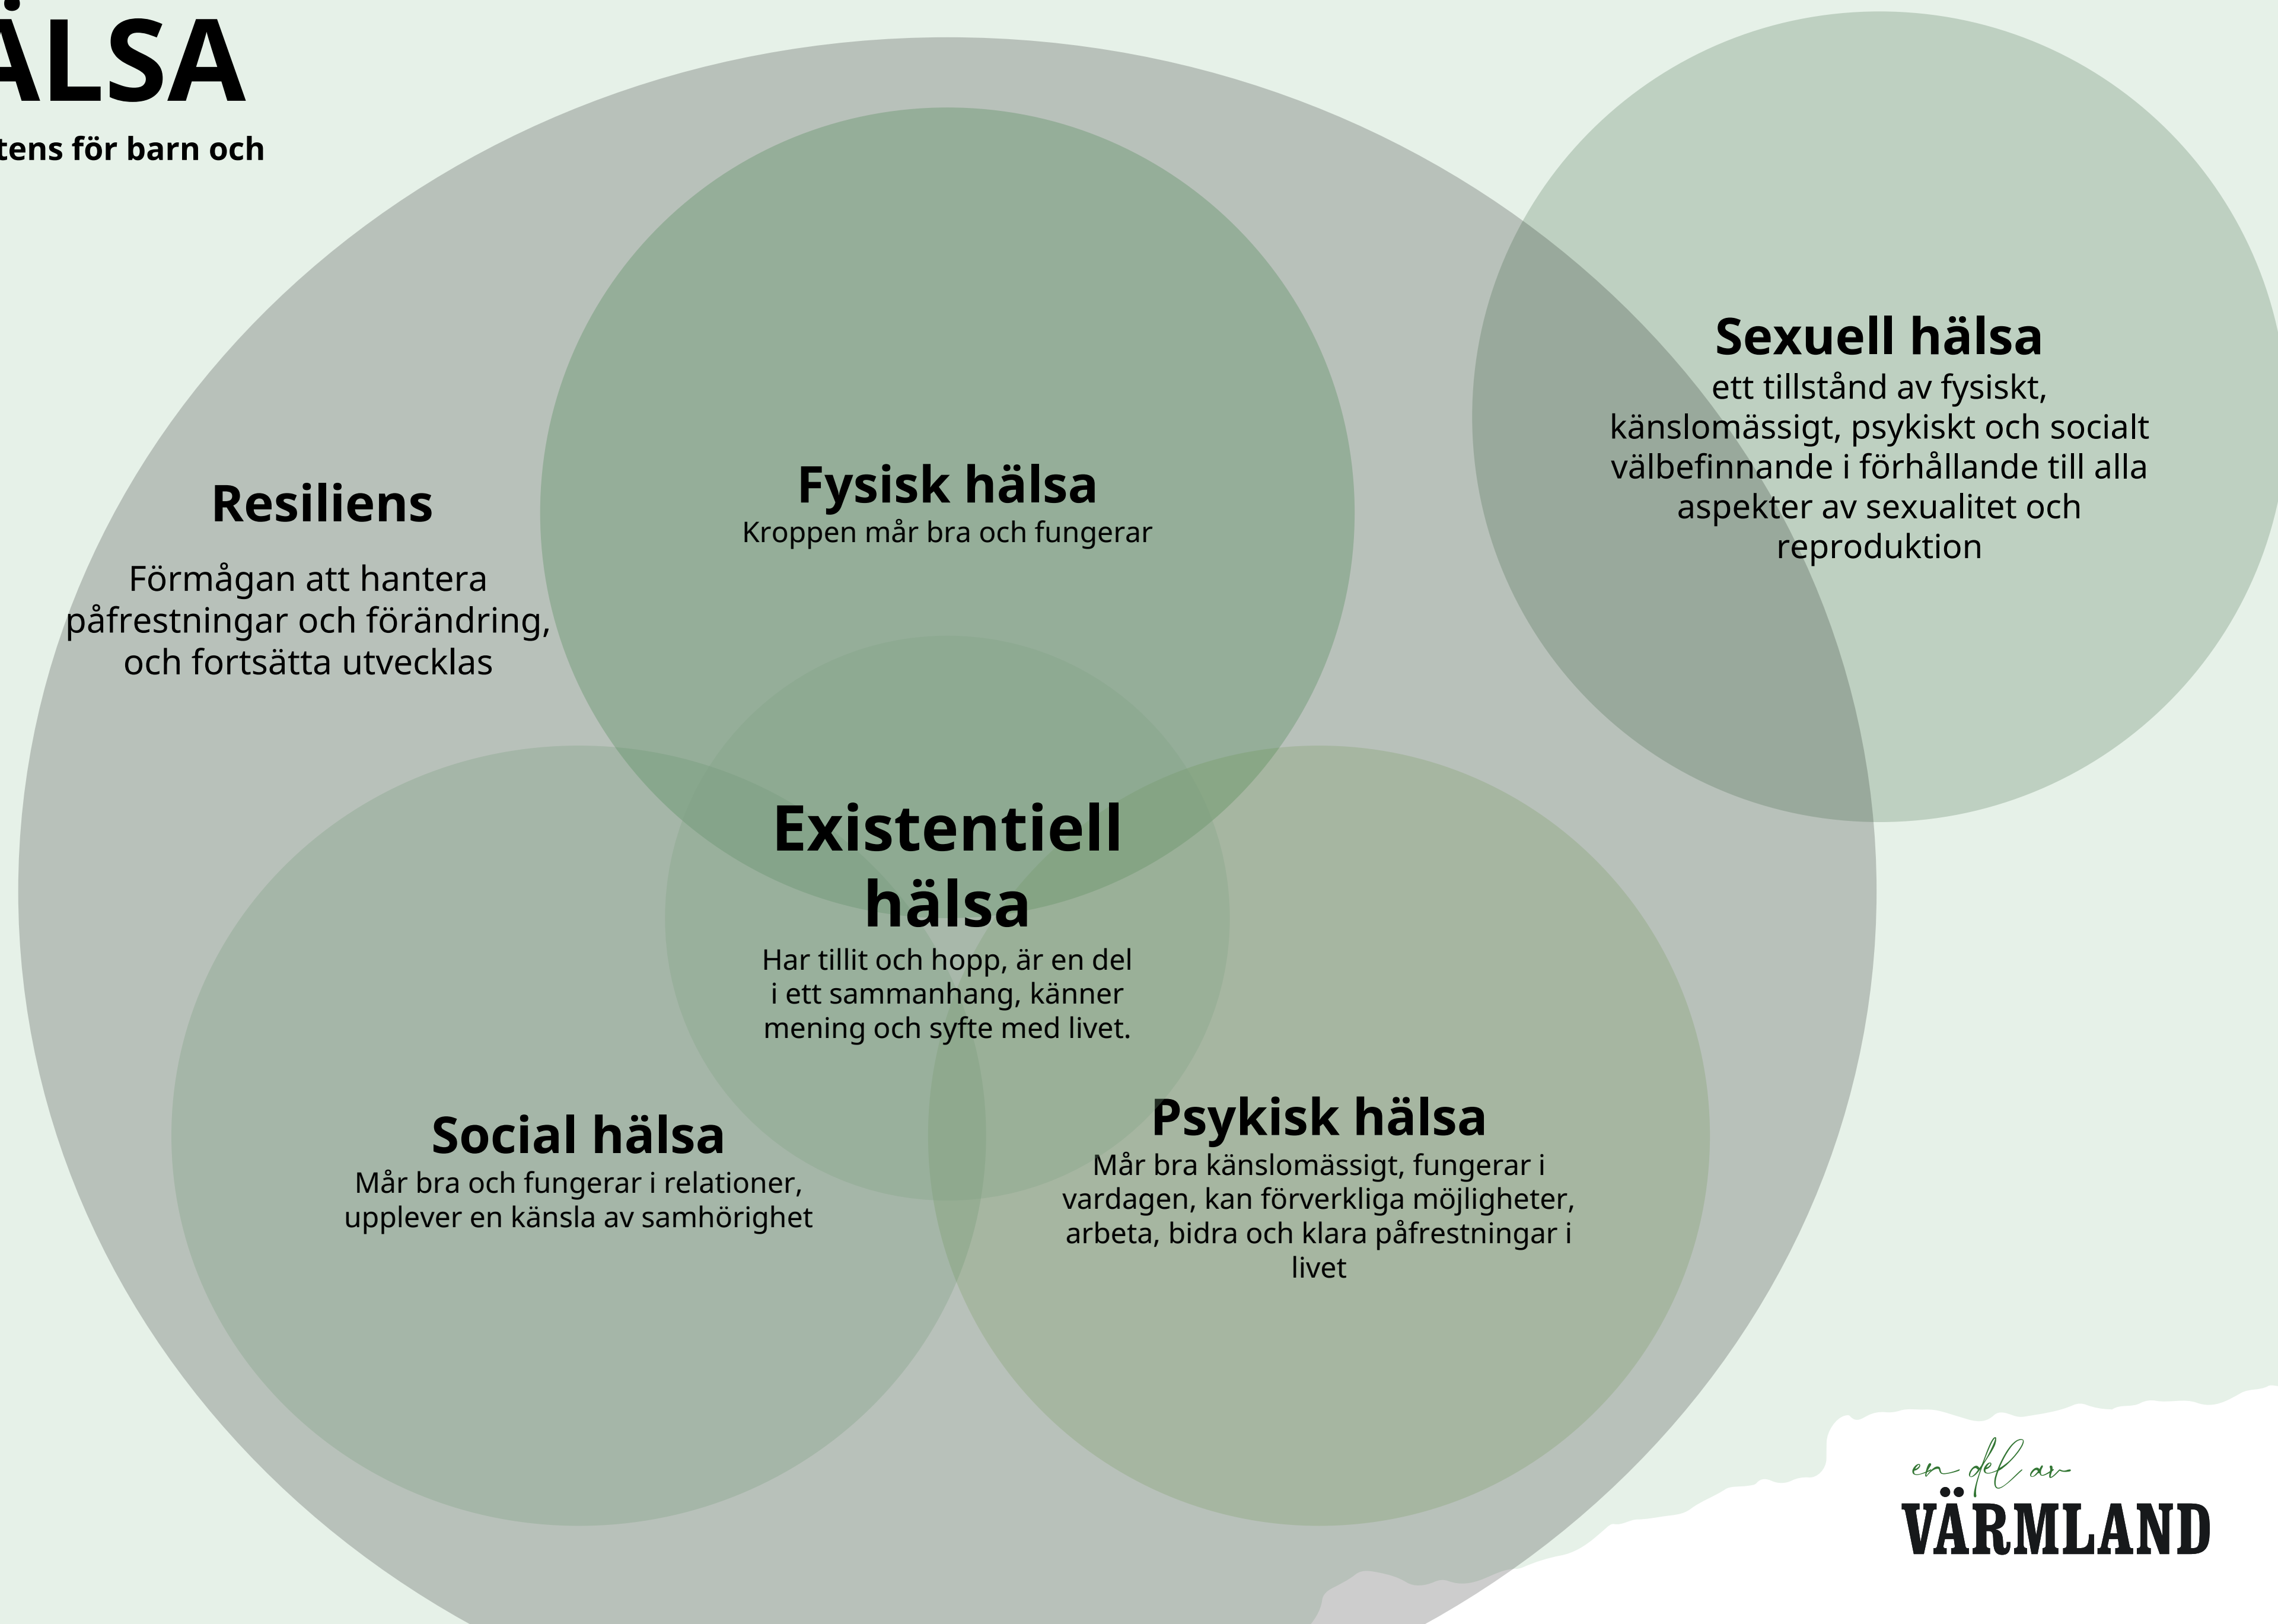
ÄLSA

tens för barn och

Sexuell hälsa
ett tillstånd av fysiskt, känslomässigt, psykiskt och socialt välbefinnande i förhållande till alla aspekter av sexualitet och reproduktion

Resiliens

Förmågan att hantera påfrestningar och förändring, och fortsätta utvecklas

Fysisk hälsa
Kroppen mår bra och fungerar

Existentiell hälsa
Har tillit och hopp, är en del i ett sammanhang, känner mening och syfte med livet.

Social hälsa
Mår bra och fungerar i relationer, upplever en känsla av samhörighet

Psykisk hälsa
Mår bra känslomässigt, fungerar i vardagen, kan förverkliga möjligheter, arbeta, bidra och klara påfrestningar i livet

en del av
VÄRMLAND